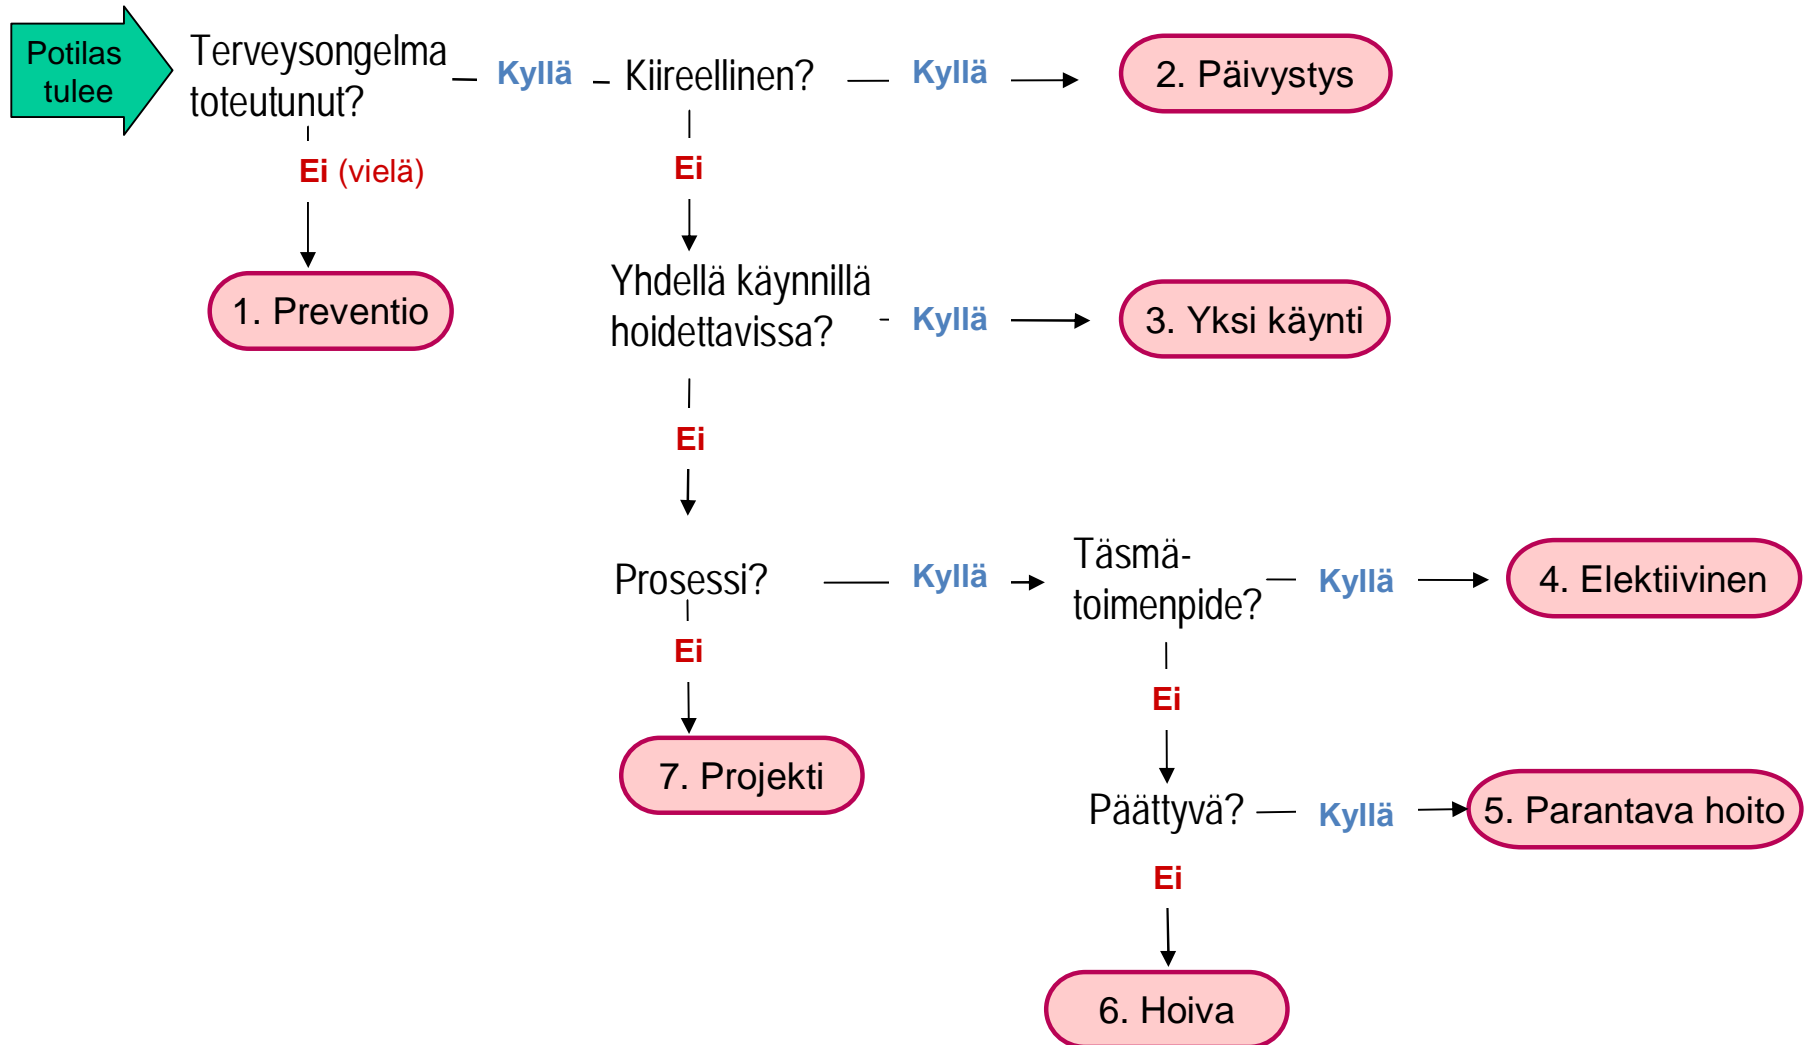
Potilas tulee

Terveysongelma toteutunut?

Kyllä

Kiireellinen?

Kyllä

2. Päivystys

Ei (vielä)

1. Preventio

Ei

Yhdellä käynnillä hoidettavissa?

Kyllä

3. Yksi käynti

Ei

Prosessi?

Kyllä

Täsmä-toimenpide?

Kyllä

4. Elektiivinen

Ei

7. Projekti

Ei

Päättyvä?

Kyllä

5. Parantava hoito

Ei

6. Hoiva